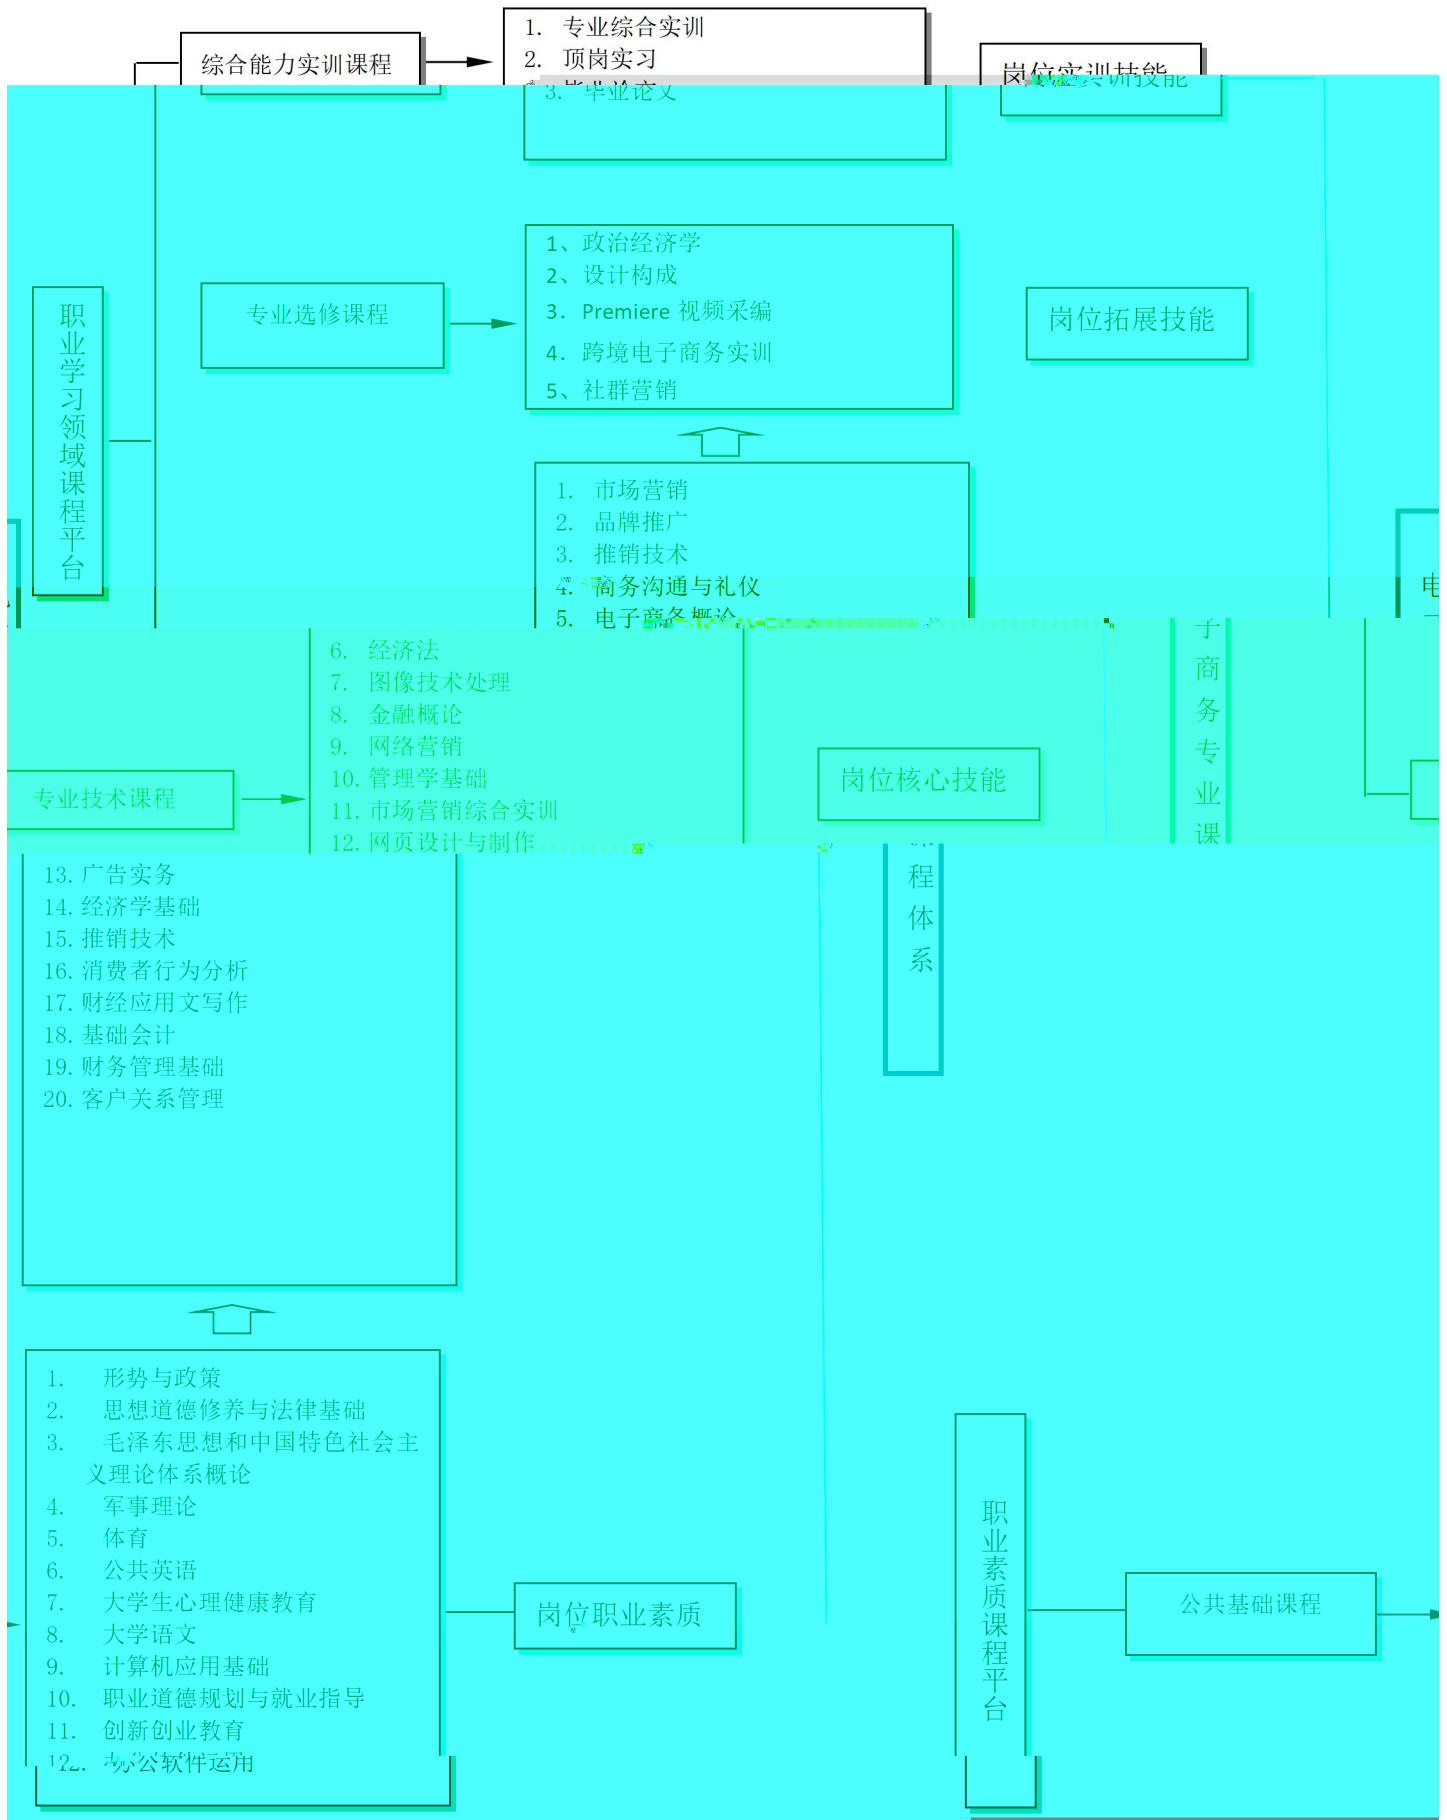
综合能力实训课程

1. 专业综合实训
2. 顶岗实习
3. 毕业论文

岗位实训技能

职业学习领域课程平台

专业选修课程

1、政治经济学
2、设计构成
3. Premiere 视频采编
4. 跨境电子商务实训
5、社群营销

岗位拓展技能

1. 市场营销
2. 品牌推广
3. 推销技术
4. 商务沟通与礼仪
5. 电子商务概论
6. 经济法
7. 图像技术处理
8. 金融概论
9. 网络营销
10. 管理学基础
11. 市场营销综合实训
12. 网页设计与制作
13. 广告实务
14. 经济学基础
15. 推销技术
16. 消费者行为分析
17. 财经应用文写作
18. 基础会计
19. 财务管理基础
20. 客户关系管理

专业技术课程

岗位核心技能

电

子商务专业课

程体系

1. 形势与政策
2. 思想道德修养与法律基础
3. 毛泽东思想和中国特色社会主义理论体系概论
4. 军事理论
5. 体育
6. 公共英语
7. 大学生心理健康教育
8. 大学语文
9. 计算机应用基础
10. 职业道德规划与就业指导
11. 创新创业教育
12. 办公软件运用

岗位职业素质

职业素质课程平台

公共基础课程